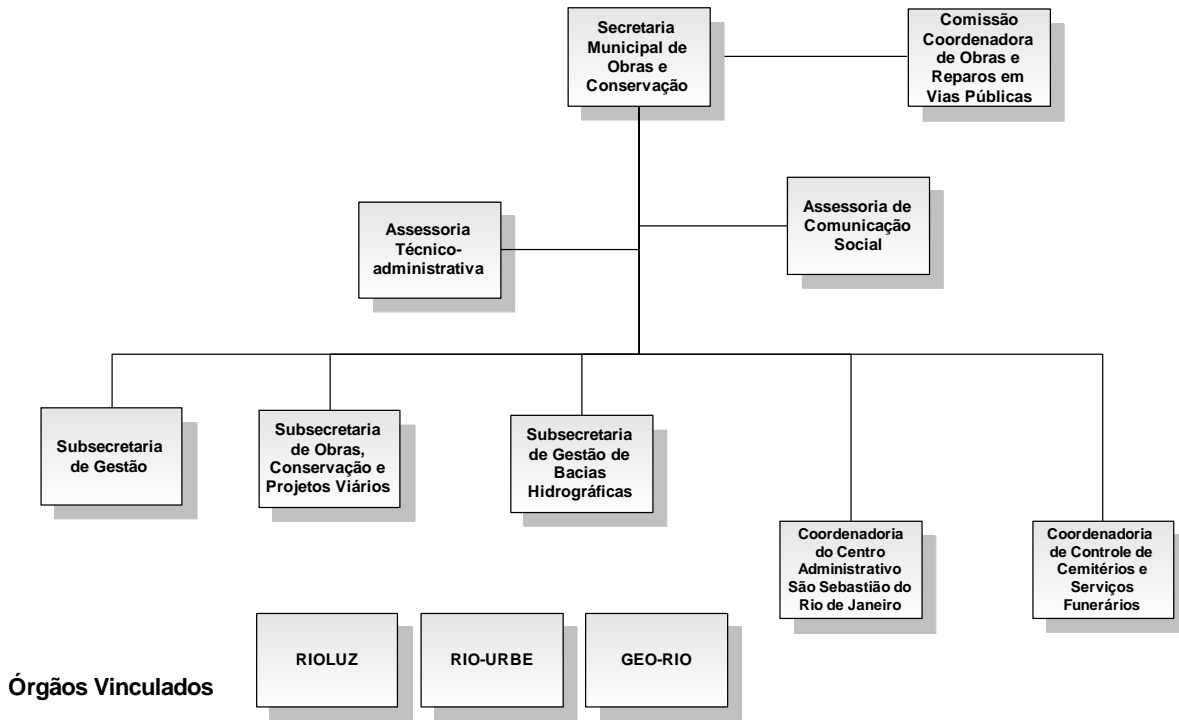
Secretaria Municipal de Obras e Conservação

Comissão Coordenadora de Obras e Reparos em Vias Públicas

Assessoria Técnico-administrativa

Assessoria de Comunicação Social

Subsecretaria de Gestão

Subsecretaria de Obras, Conservação e Projetos Viários

Subsecretaria de Gestão de Bacias Hidrográficas

Coordenadoria do Centro Administrativo São Sebastião do Rio de Janeiro

Coordenadoria de Controle de Cemitérios e Serviços Funerários

Órgãos Vinculados

RIOLUZ

RIO-URBE

GEO-RIO